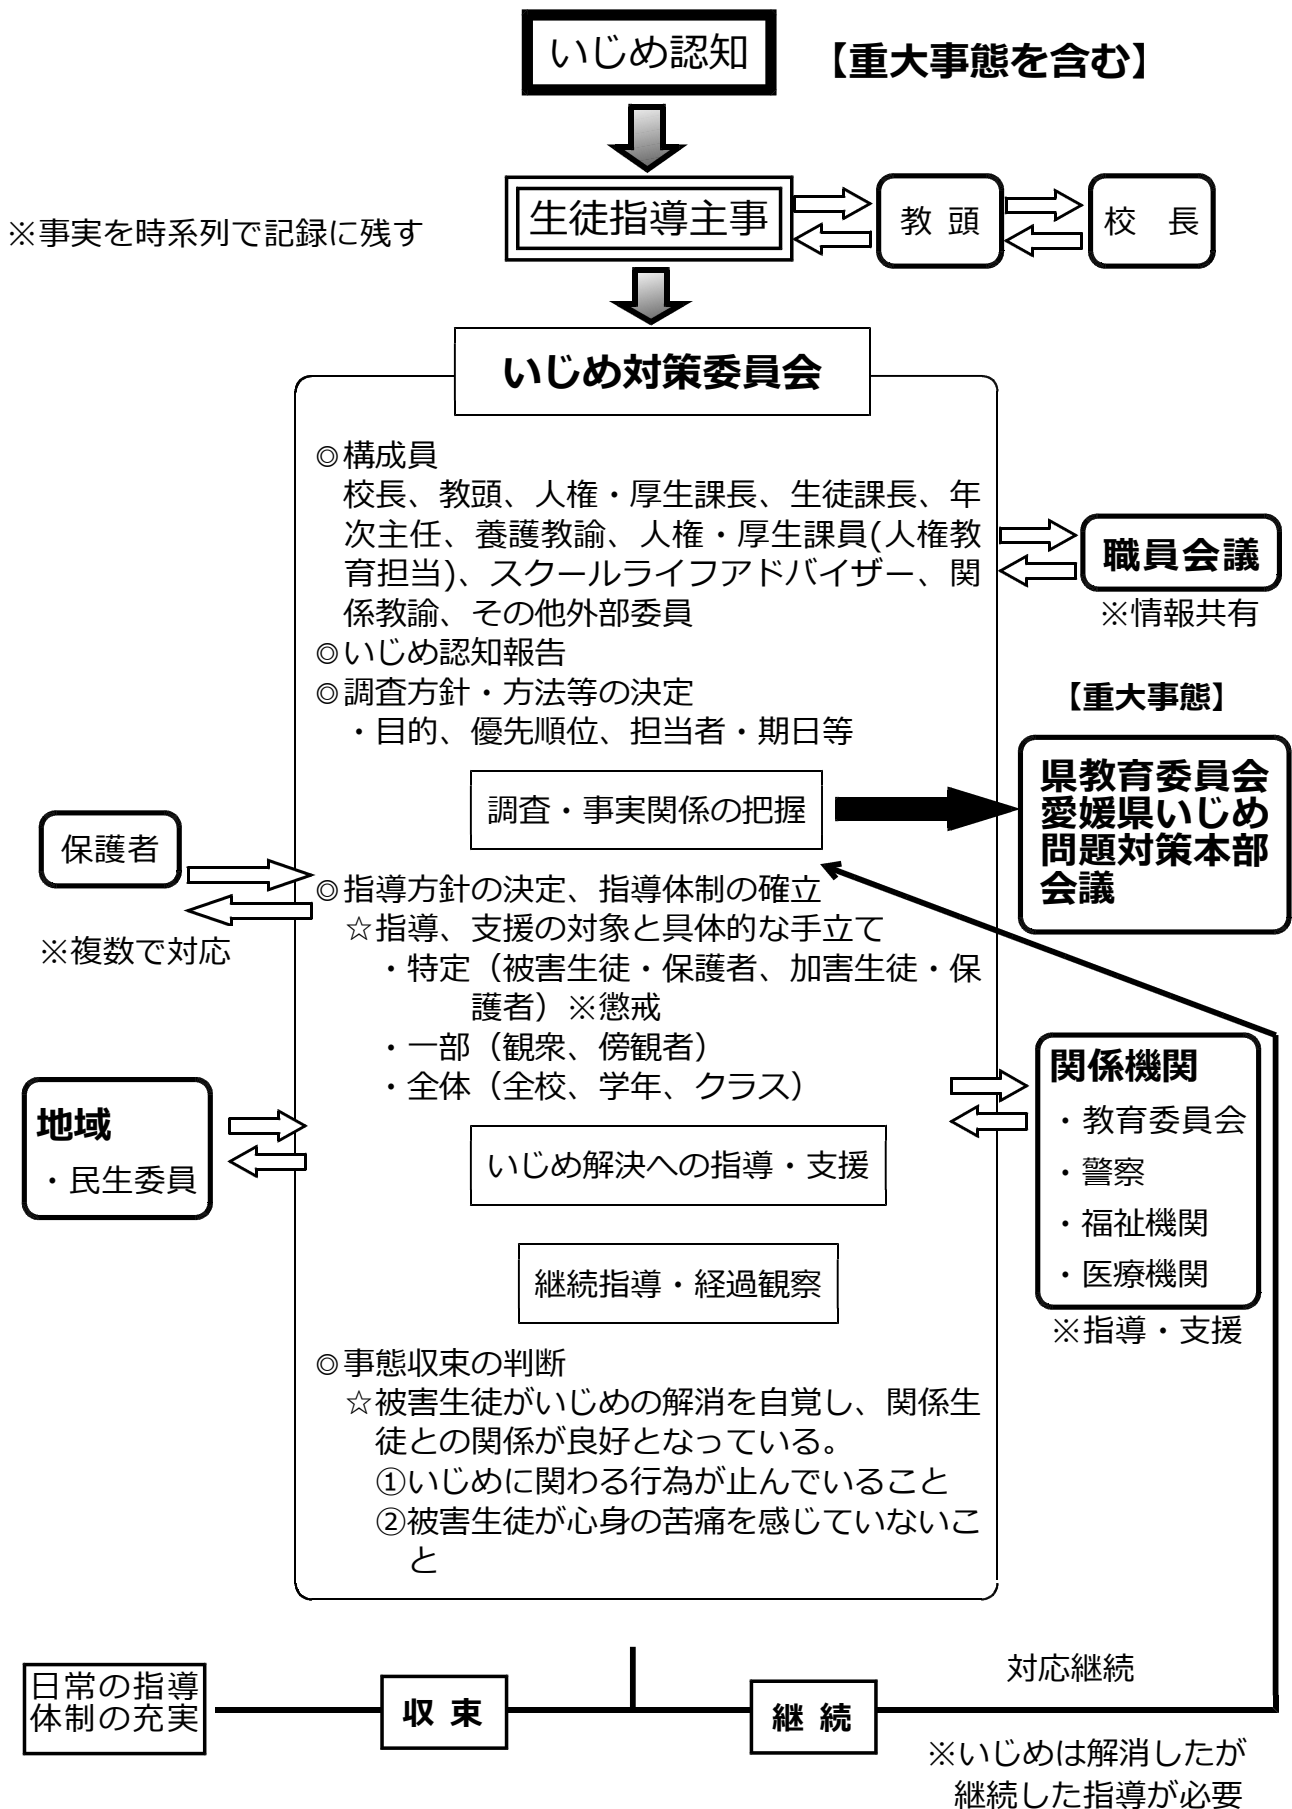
いじめ認知

【重大事態を含む】

※事実を時系列で記録に残す

生徒指導主事

教 頭

校 長

いじめ対策委員会

◎構成員
校長、教頭、人権・厚生課長、生徒課長、年次主任、養護教諭、人権・厚生課員(人権教育担当)、スクールライフアドバイザー、関係教諭、その他外部委員
◎いじめ認知報告
◎調査方針・方法等の決定
・目的、優先順位、担当者・期日等

職員会議
※情報共有

【重大事態】

県教育委員会
愛媛県いじめ問題対策本部会議

調査・事実関係の把握

保護者
※複数で対応

◎指導方針の決定、指導体制の確立
☆指導、支援の対象と具体的な手立て
・特定（被害生徒・保護者、加害生徒・保護者）※懲戒
・一部（観衆、傍観者）
・全体（全校、学年、クラス）

地域
・民生委員

関係機関
・教育委員会
・警察
・福祉機関
・医療機関
※指導・支援

いじめ解決への指導・支援

継続指導・経過観察

◎事態収束の判断
☆被害生徒がいじめの解消を自覚し、関係生徒との関係が良好となっている。
①いじめに関わる行為が止んでいること
②被害生徒が心身の苦痛を感じていないこと

日常の指導体制の充実

収 束

継 続

対応継続

※いじめは解消したが継続した指導が必要